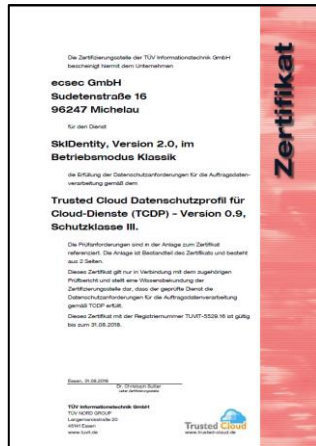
Die Zertifizierungsstelle der TÜV Informationstechnik GmbH bescheinigt hiermit dem Unternehmen

ecsec GmbH
Sudetenstraße 16
96247 Michelau

für den Dienst

SkIDentity, Version 2.0, im Betriebsmodus Klassik

die Erfüllung der Datenschutzanforderungen für die Auftragsdatenverarbeitung gemäß dem

Trusted Cloud Datenschutzprofil für Cloud-Dienste (TCDP) - Version 0.9, Schutzklasse III.

Die Prüfanforderungen sind in der Anlage zum Zertifikat referenziert. Die Anlage ist Bestandteil des Zertifikats und besteht aus 2 Seiten.

Dieses Zertifikat gilt nur in Verbindung mit dem zugehörigen Prüfbericht und stellt eine Wissensbekundung der Zertifizierungsstelle dar, dass der geprüfte Dienst die Datenschutzanforderungen für die Auftragsdatenverarbeitung gemäß TCDP erfüllt.

Dieses Zertifikat mit der Registriernummer TUVIT-5528.16 ist gültig bis zum 31.08.2018.

Essen, 31.08.2016

Dr. Christoph Sutter
Leiter Zertifizierungsstelle

TÜV Informationstechnik GmbH
TÜV NORD GROUP
Langemarckstraße 20
45141 Essen
www.tuvit.de

Trusted Cloud
www.trusted-cloud.de

Zertifikat